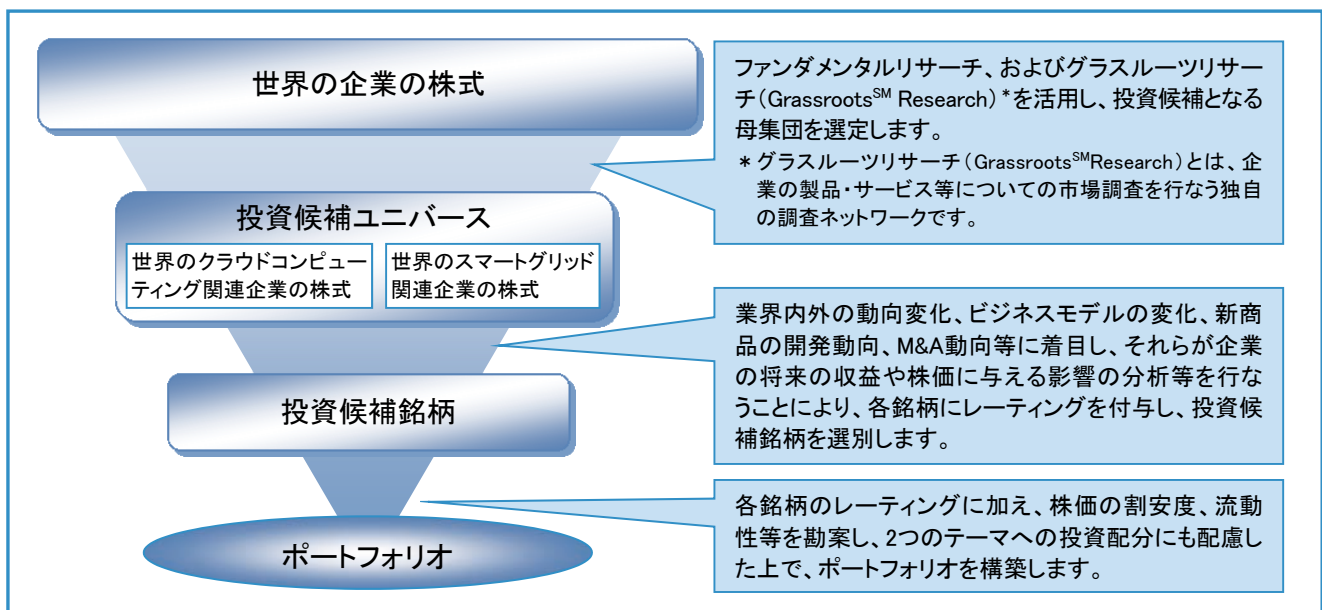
世界の企業の株式

ファンダメンタルリサーチ、およびグラスルーツリサーチ（Grassroots$^{SM}$ Research）*を活用し、投資候補となる母集団を選定します。

＊グラスルーツリサーチ（Grassroots$^{SM}$Research）とは、企業の製品・サービス等についての市場調査を行なう独自の調査ネットワークです。

投資候補ユニバース

世界のクラウドコンピューティング関連企業の株式

世界のスマートグリッド関連企業の株式

業界内外の動向変化、ビジネスモデルの変化、新商品の開発動向、M&A動向等に着目し、それらが企業の将来の収益や株価に与える影響の分析等を行なうことにより、各銘柄にレーティングを付与し、投資候補銘柄を選別します。

投資候補銘柄

各銘柄のレーティングに加え、株価の割安度、流動性等を勘案し、2つのテーマへの投資配分にも配慮した上で、ポートフォリオを構築します。

ポートフォリオ